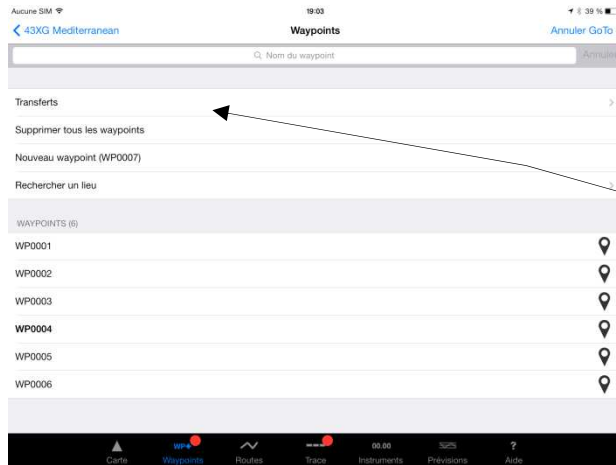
Aucune SIM
19:03
39 %

43XG Mediterranean
Waypoints
Annuler GoTo

Nom du waypoint
Annuler

Transferts
Supprimer tous les waypoints
Nouveau waypoint (WP0007)
Rechercher un lieu

WAYPOINTS (6)
WP0001
WP0002
WP0003
WP0004
WP0005
WP0006

Carte
WP
Waypoints
Routes
Trace
00.00
Instruments
Prévisions
?
Aide